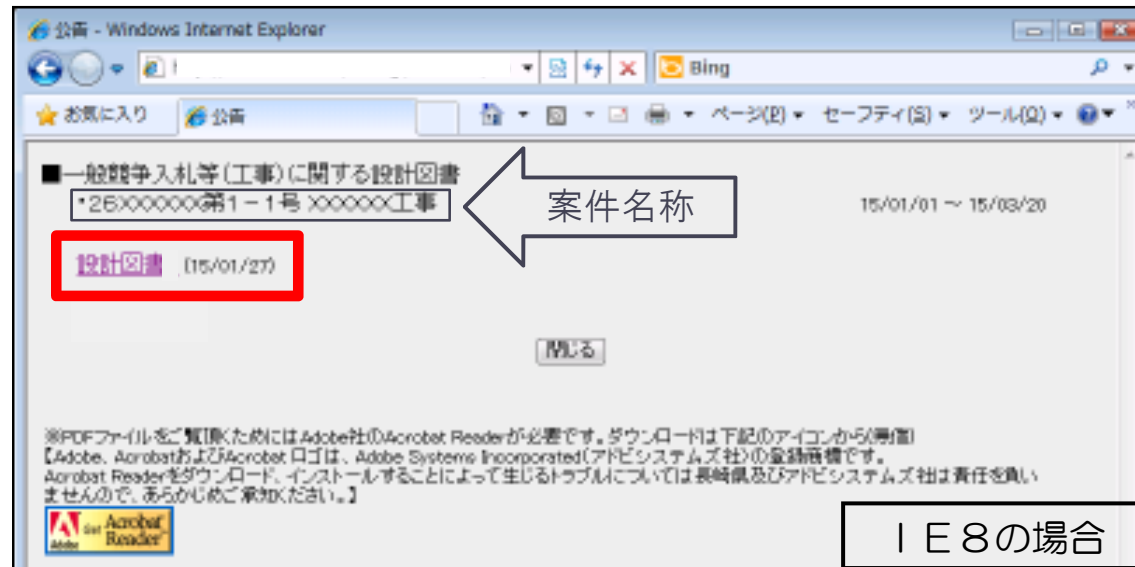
公告 - Windows Internet Explorer

Bing

お気に入り　公告

ページ(P)▾　セーフティ(S)▾　ツール(O)▾

■一般競争入札等(工事)に関する設計図書
・26XXXXXX第1－1号 XXXXXX工事

案件名称

15/01/01 ～ 15/03/20

設計図書 (15/01/27)

閉じる

※PDFファイルをご覧頂くためにはAdobe社のAcrobat Readerが必要です。ダウンロードは下記のアイコンから(無償)
【Adobe、AcrobatおよびAcrobat ロゴは、Adobe Systems Incorporated(アドビシステムズ社)の登録商標です。
Acrobat Readerをダウンロード、インストールすることによって生じるトラブルについては長崎県及びアドビシステムズ社は責任を負いませんので、あらかじめご承知ください。】

Adobe Get Acrobat Reader

ＩＥ8の場合